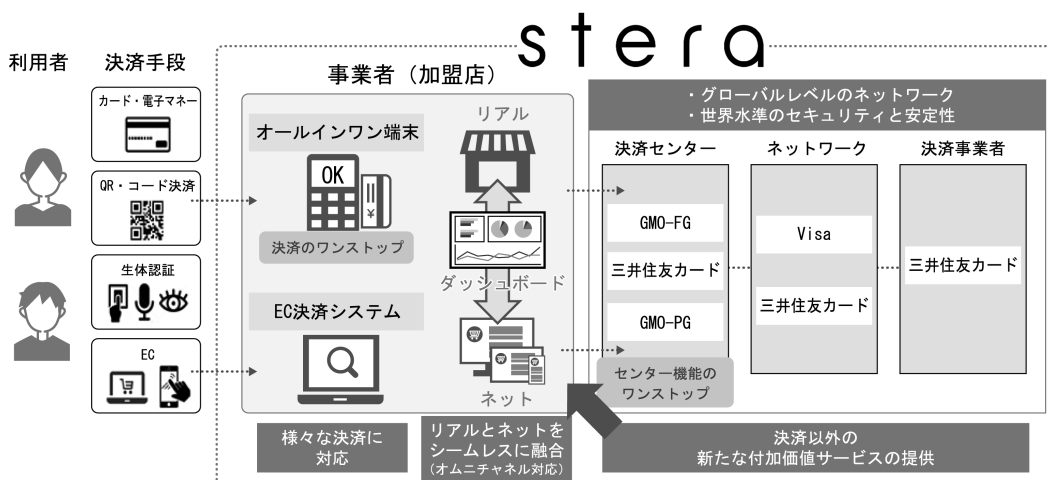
stera

利用者

決済手段

カード・電子マネー

QR・コード決済

生体認証

EC

事業者（加盟店）

オールインワン端末

OK

¥

決済のワンストップ

リアル

ダッシュボード

EC決済システム

ネット

・グローバルレベルのネットワーク
・世界水準のセキュリティと安定性

決済センター

ネットワーク

決済事業者

GMO-FG

三井住友カード

GMO-PG

Visa

三井住友カード

三井住友カード

センター機能の
ワンストップ

様々な決済に
対応

リアルとネットを
シームレスに融合
（オムニチャネル対応）

決済以外の
新たな付加価値サービスの提供